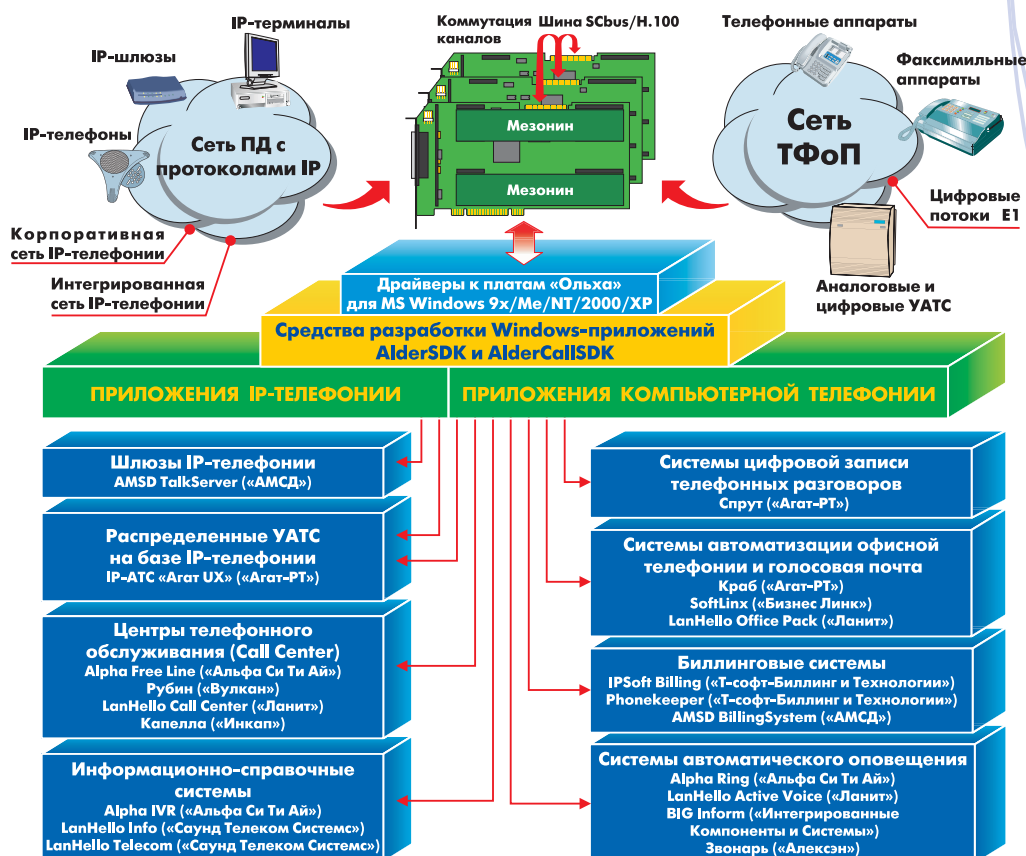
IP-терминалы

IP-шлюзы

IP-телефоны

Сеть ПД с протоколами IP

Корпоративная сеть IP-телефонии

Интегрированная сеть IP-телефонии

Коммутация каналов

Шина SCbus/H.100

Мезонин

Мезонин

Телефонные аппараты

Факсимильные аппараты

Сеть ТФоП

Цифровые потоки E1

Аналоговые и цифровые УАТС

Драйверы к платам «Ольха» для MS Windows 9x/Me/NT/2000/XP

Средства разработки Windows-приложений AlderSDK и AlderCallSDK

ПРИЛОЖЕНИЯ IP-ТЕЛЕФОНИИ

ПРИЛОЖЕНИЯ КОМПЬЮТЕРНОЙ ТЕЛЕФОНИИ

Шлюзы IP-телефонии
AMSD TalkServer («АМСД»)

Распределенные УАТС на базе IP-телефонии
IP-АТС «Агат UX» («Агат-РТ»)

Центры телефонного обслуживания (Call Center)
Alpha Free Line («Альфа Си Ти Ай»)
Рубин («Вулкан»)
LanHello Call Center («Ланит»)
Капелла («Инкап»)

Информационно-справочные системы
Alpha IVR («Альфа Си Ти Ай»)
LanHello Info («Саунд Телеком Системс»)
LanHello Telecom («Саунд Телеком Системс»)

Системы цифровой записи телефонных разговоров
Спрут («Агат-РТ»)

Системы автоматизации офисной телефонии и голосовая почта
Краб («Агат-РТ»)
SoftLinx («Бизнес Линк»)
LanHello Office Pack («Ланит»)

Биллинговые системы
IPSoft Billing («Т-софт-Биллинг и Технологии»)
Phonekeeper («Т-софт-Биллинг и Технологии»)
AMSD BillingSystem («АМСД»)

Системы автоматического оповещения
Alpha Ring («Альфа Си Ти Ай»)
LanHello Active Voice («Ланит»)
BIG Inform («Интегрированные Компоненты и Системы»)
Звонарь («Алексэн»)